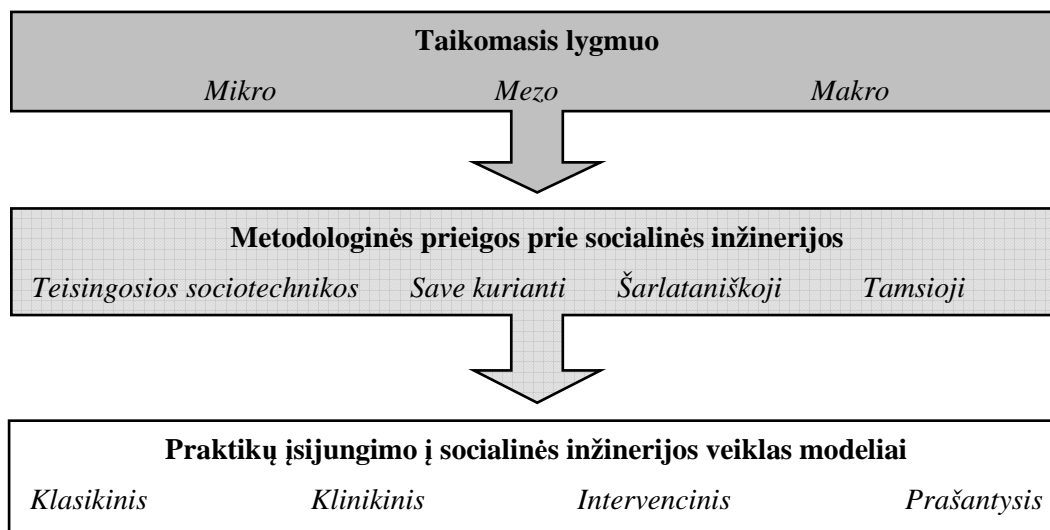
**Taikomasis lygmuo**

*Mikro* *Mezo* *Makro*

**Metodologinės prieigos prie socialinės inžinerijos**

*Teisingosios sociotechnikos* *Save kurianti* *Šarlataniškoji* *Tamsioji*

**Praktikų įsijungimo į socialinės inžinerijos veiklas modeliai**

*Klasikinis* *Klinikinis* *Intervencinis* *Prašantysis*